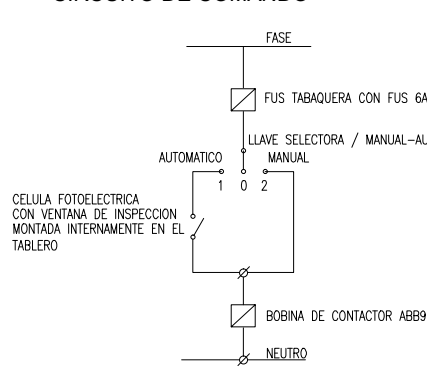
CIRCUITO DE COMANDO

FASE

FUS TABAQUERA CON FUS 6A

LLAVE SELECTORA / MANUAL–AU

AUTOMATICO

MANUAL

1 0 2

CELULA FOTOELECTRICA CON VENTANA DE INSPECCION MONTADA INTERNAMENTE EN EL TABLERO

BOBINA DE CONTACTOR ABB9

NEUTRO